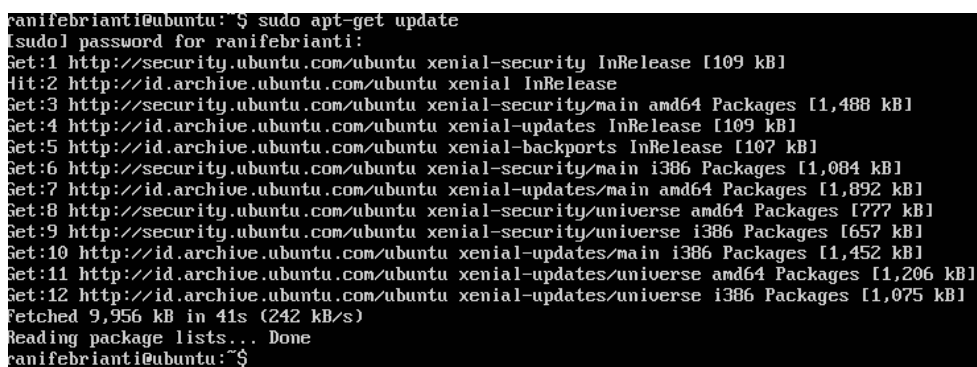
ranifebrianti@ubuntu:~$ sudo apt-get update
[sudo] password for ranifebrianti:
Get:1 http://security.ubuntu.com/ubuntu xenial-security InRelease [109 kB]
Hit:2 http://id.archive.ubuntu.com/ubuntu xenial InRelease
Get:3 http://security.ubuntu.com/ubuntu xenial-security/main amd64 Packages [1,488 kB]
Get:4 http://id.archive.ubuntu.com/ubuntu xenial-updates InRelease [109 kB]
Get:5 http://id.archive.ubuntu.com/ubuntu xenial-backports InRelease [107 kB]
Get:6 http://security.ubuntu.com/ubuntu xenial-security/main i386 Packages [1,084 kB]
Get:7 http://id.archive.ubuntu.com/ubuntu xenial-updates/main amd64 Packages [1,892 kB]
Get:8 http://security.ubuntu.com/ubuntu xenial-security/universe amd64 Packages [777 kB]
Get:9 http://security.ubuntu.com/ubuntu xenial-security/universe i386 Packages [657 kB]
Get:10 http://id.archive.ubuntu.com/ubuntu xenial-updates/main i386 Packages [1,452 kB]
Get:11 http://id.archive.ubuntu.com/ubuntu xenial-updates/universe amd64 Packages [1,206 kB]
Get:12 http://id.archive.ubuntu.com/ubuntu xenial-updates/universe i386 Packages [1,075 kB]
Fetched 9,956 kB in 41s (242 kB/s)
Reading package lists... Done
ranifebrianti@ubuntu:~$